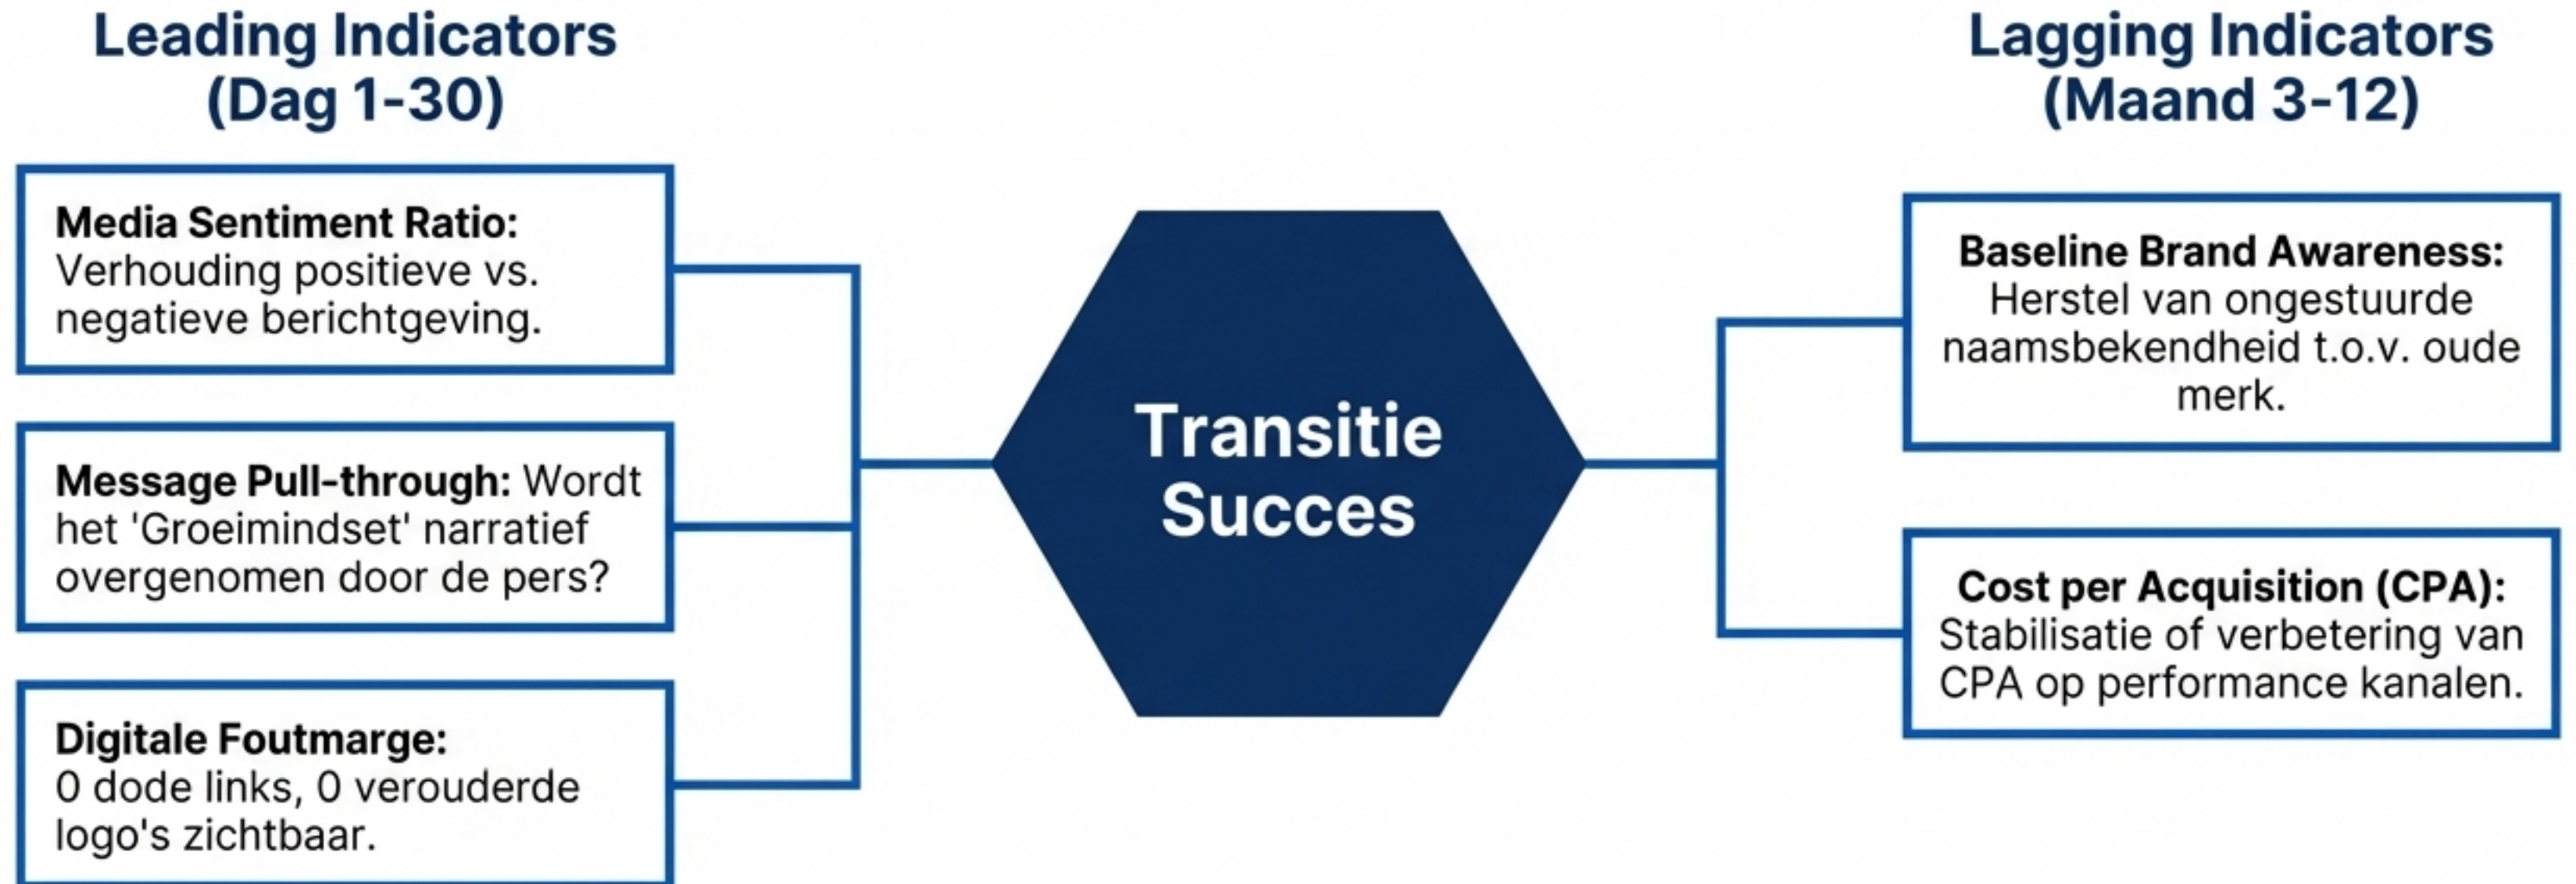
Leading Indicators (Dag 1-30)

Media Sentiment Ratio: Verhouding positieve vs. negatieve berichtgeving.

Message Pull-through: Wordt het 'Groeimindset' narratief overgenomen door de pers?

Digitale Foutmarge: 0 dode links, 0 verouderde logo's zichtbaar.

Transitie Succes

Lagging Indicators (Maand 3-12)

Baseline Brand Awareness: Herstel van ongestuurde naamsbekendheid t.o.v. oude merk.

Cost per Acquisition (CPA): Stabilisatie of verbetering van CPA op performance kanalen.